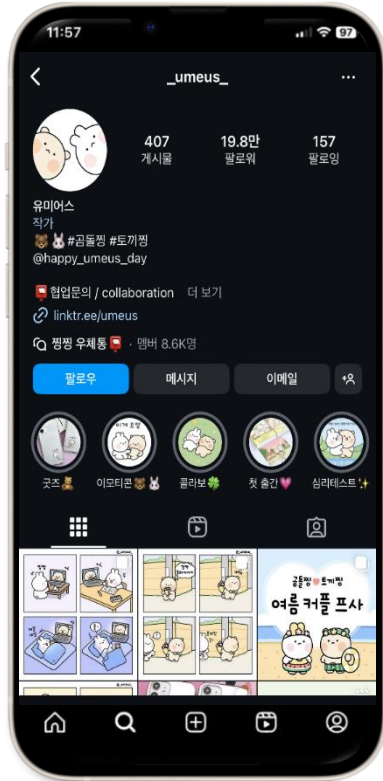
11:57

97

_umeus_

407
게시물

19.8만
팔로워

157
팔로잉

유미어스
작가
🐻🐰#곰돌찡 #토끼찡
@happy_umeus_day

📮협업문의 / collaboration 더 보기

linktr.ee/umeus

찡찡 우체통📮 · 멤버 8.6K명

팔로우

메시지

이메일

굿즈🧸

이모티콘🐻🐰

콜라보🍀

첫 출간💗

심리테스트✨

곰돌찡💗토끼찡
여름 커플 프사